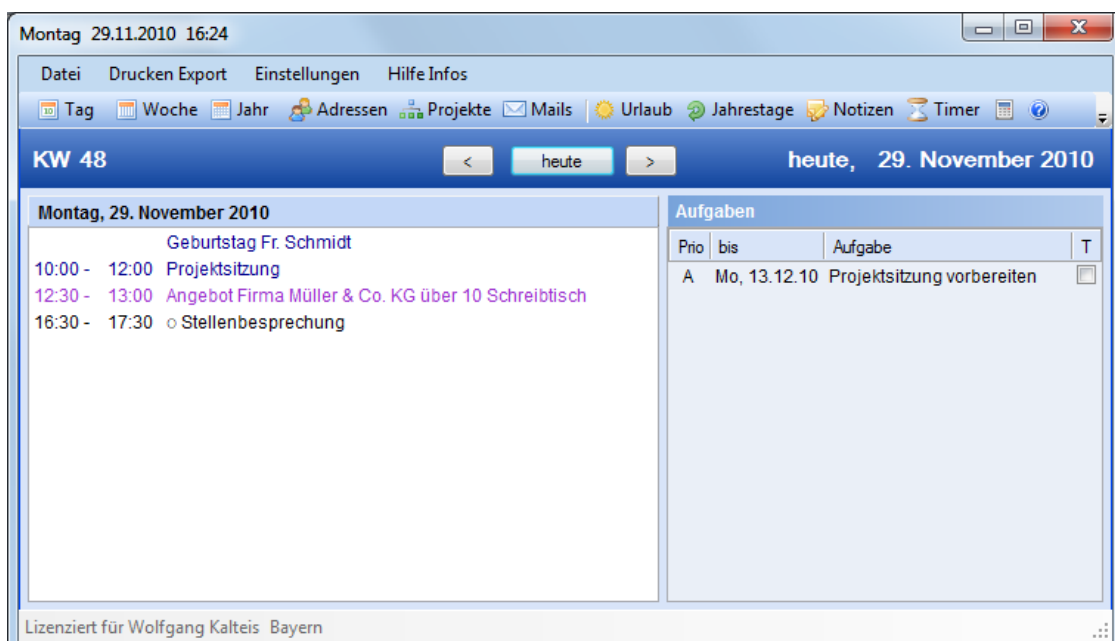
Montag 29.11.2010 16:24

Datei Drucken Export Einstellungen Hilfe Infos

Tag Woche Jahr Adressen Projekte Mails Urlaub Jahrestage Notizen Timer

KW 48 < heute > heute, 29. November 2010

Montag, 29. November 2010

Geburtstag Fr. Schmidt
10:00 - 12:00 Projektsitzung
12:30 - 13:00 Angebot Firma Müller & Co. KG über 10 Schreibtisch
16:30 - 17:30 ○ Stellenbesprechung

Aufgaben

| Prio | bis | Aufgabe | T |
|---|---|---|---|
| A | Mo, 13.12.10 | Projektsitzung vorbereiten | |

Lizenziert für Wolfgang Kalteis Bayern